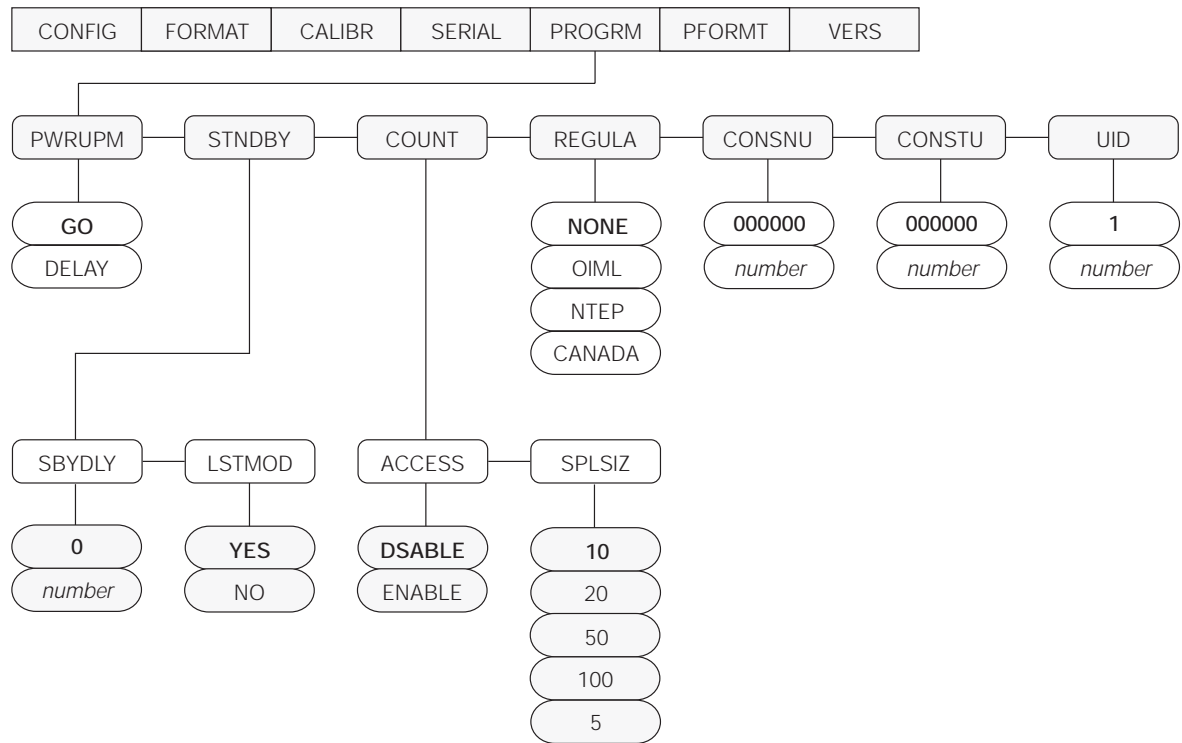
CONFIG FORMAT CALIBR SERIAL PROGRM PFORMT VERS

PWRUPM STNDBY COUNT REGULA CONSNU CONSTU UID

GO
DELAY

NONE
OIML
NTEP
CANADA

000000
number

000000
number

1
number

SBYDLY LSTMOD ACCESS SPLSIZ

0
number

YES
NO

DSABLE
ENABLE

10
20
50
100
5